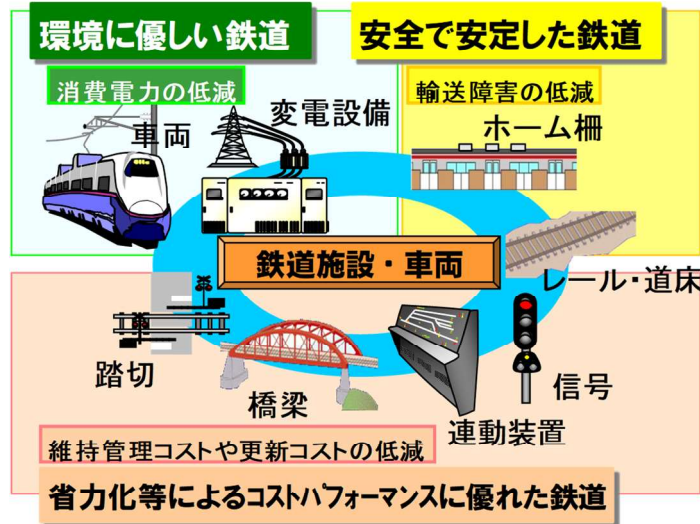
環境に優しい鉄道

安全で安定した鉄道

消費電力の低減

輸送障害の低減

変電設備

車両

ホーム柵

鉄道施設・車両

レール・道床

踏切

信号

橋梁

連動装置

維持管理コストや更新コストの低減

省力化等によるコストパフォーマンスに優れた鉄道